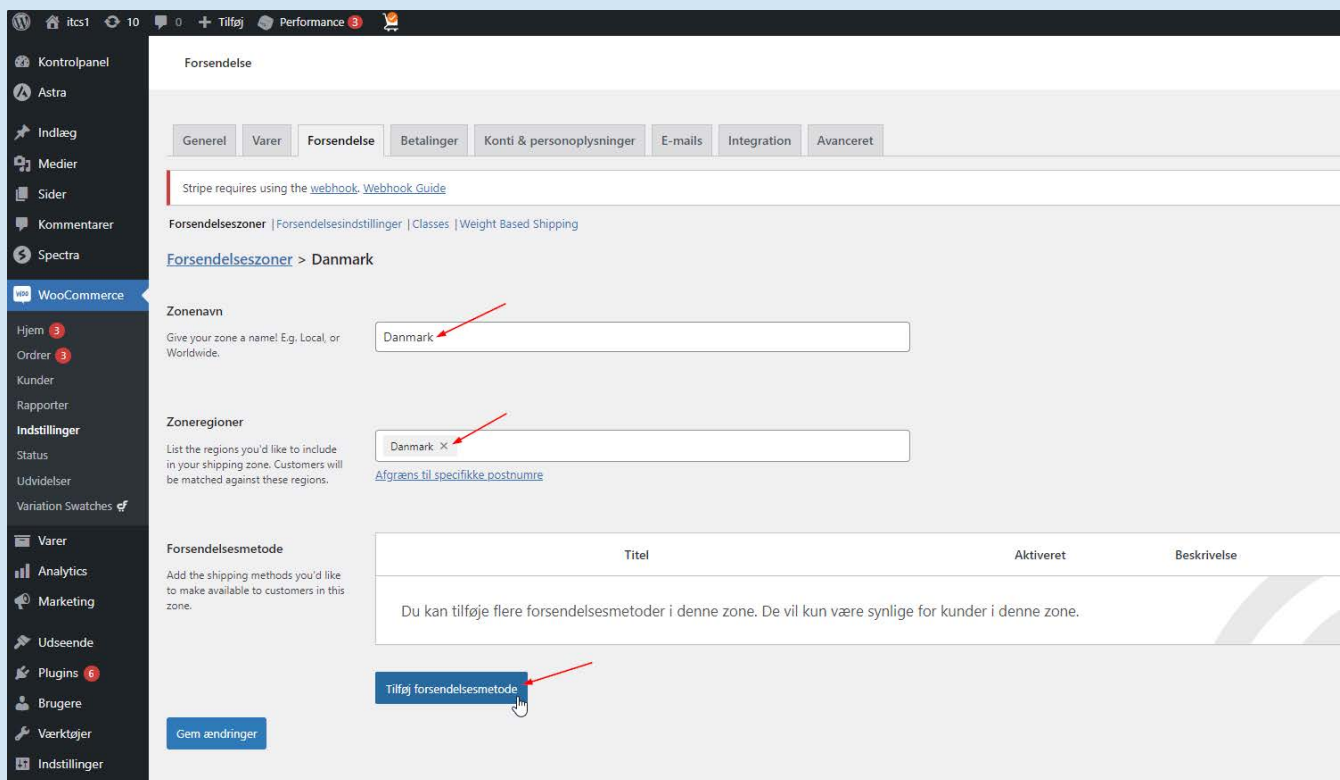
itcs1 10 0 + Tilføj Performance 3

Kontrolpanel
Astra
Indlæg
Medier
Sider
Kommentarer
Spectra
WooCommerce
Hjem 3
Ordrer 3
Kunder
Rapporter
Indstillinger
Status
Udvidelser
Variation Swatches
Varer
Analytics
Marketing
Udseende
Plugins 6
Brugere
Værktøjer
Indstillinger

Forsendelse

Generel | Varer | Forsendelse | Betalinger | Konti & personoplysninger | E-mails | Integration | Avanceret

Stripe requires using the webhook. Webhook Guide

Forsendelseszoner | Forsendelsesindstillinger | Classes | Weight Based Shipping

Forsendelseszoner > Danmark

Zonenavn
Give your zone a name! E.g. Local, or Worldwide.
Danmark

Zoneregioner
List the regions you'd like to include in your shipping zone. Customers will be matched against these regions.
Danmark ×
Afgræns til specifikke postnumre

Forsendelsesmetode
Add the shipping methods you'd like to make available to customers in this zone.

| Titel | Aktiveret | Beskrivelse |
|---|---|---|
| Du kan tilføje flere forsendelsesmetoder i denne zone. De vil kun være synlige for kunder i denne zone. | | |

Tilføj forsendelsesmetode

Gem ændringer